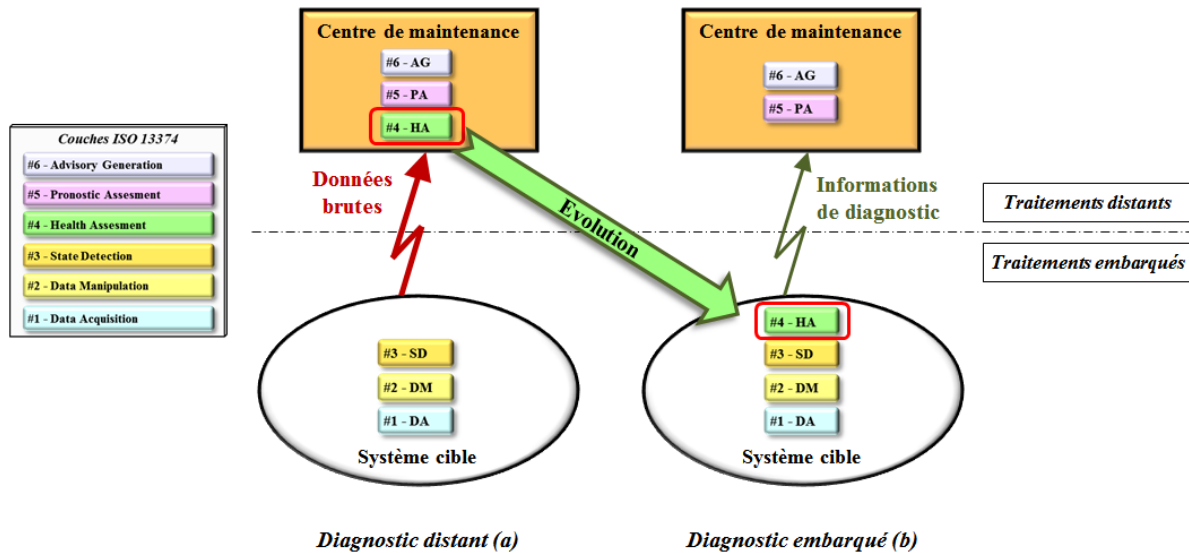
Couches ISO 13374
#6 - Advisory Generation
#5 - Pronostic Assesment
#4 - Health Assesment
#3 - State Detection
#2 - Data Manipulation
#1 - Data Acquisition

Centre de maintenance
#6 - AG
#5 - PA
#4 - HA

Données brutes

#3 - SD
#2 - DM
#1 - DA
Système cible

Evolution

Centre de maintenance
#6 - AG
#5 - PA

Informations de diagnostic

Traitements distants
Traitements embarqués

#4 - HA
#3 - SD
#2 - DM
#1 - DA
Système cible

Diagnostic distant (a)
Diagnostic embarqué (b)